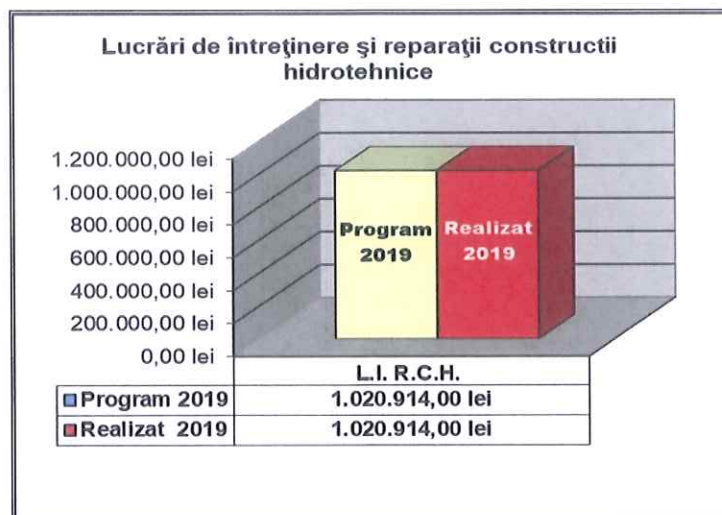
Lucrări de întreţinere şi reparaţii constructii hidrotehnice

1.200.000,00 lei
1.000.000,00 lei
800.000,00 lei
600.000,00 lei
400.000,00 lei
200.000,00 lei
0,00 lei

Program 2019
Realizat 2019

| | L.I. R.C.H. |
|---|---|
| Program 2019 | 1.020.914,00 lei |
| Realizat 2019 | 1.020.914,00 lei |